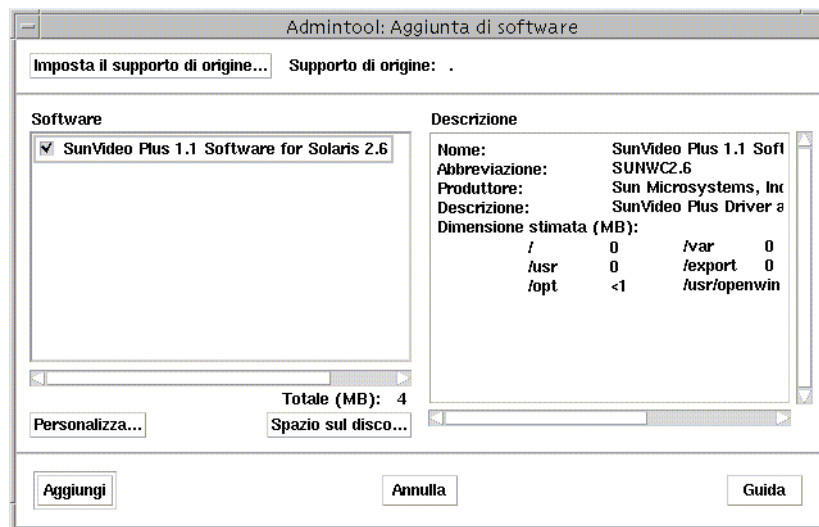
Admintool: Aggiunta di software

Imposta il supporto di origine... Supporto di origine: .

Software

SunVideo Plus 1.1 Software for Solaris 2.6

Totale (MB): 4

Personalizza... Spazio sul disco...

Descrizione

| | | | |
|---|---|---|---|
| Nome: | SunVideo Plus 1.1 Soft | | |
| Abbreviazione: | SUNWC2.6 | | |
| Produttore: | Sun Microsystems, Inc | | |
| Descrizione: | SunVideo Plus Driver a | | |
| Dimensione stimata (MB): | | | |
| / | 0 | /var | 0 |
| /usr | 0 | /export | 0 |
| /opt | <1 | /usr/openwin | |

Aggiungi Annulla Guida